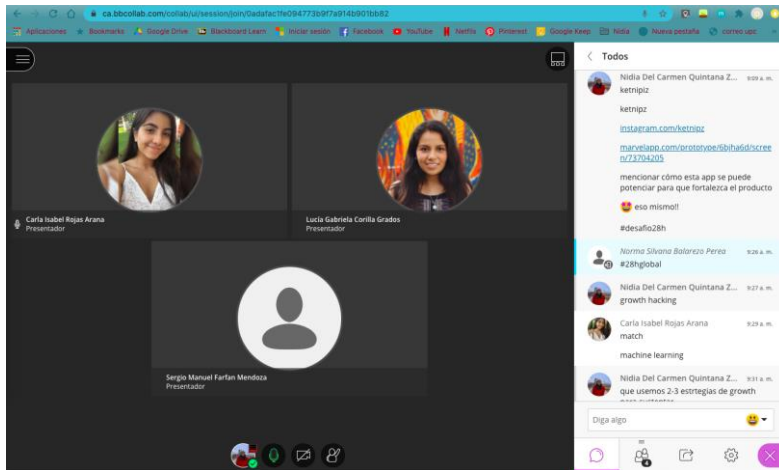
ca.bbcollab.com/collab/ui/session/join/0adafac1fe094773b9f7a914b901bb82

Aplicaciones Bookmarks Google Drive Blackboard Learn Iniciar sesión Facebook YouTube Netflix Pinterest Google Keep Nidia Nueva pestaña correo upc

Carla Isabel Rojas Arana
Presentador

Lucia Gabriela Corilla Grados
Presentador

Sergio Manuel Farfan Mendoza
Presentador

Todos

Nidia Del Carmen Quintana Z... 9:09 a. m.
ketnipz

ketnipz

instagram.com/ketnipz

marvelapp.com/prototype/6bjha6d/screen/73704205

mencionar cómo esta app se puede potenciar para que fortalezca el producto

eso mismo!!

#desafio28h

Norma Silvana Balarezo Perea 9:26 a. m.
#28hglobal

Nidia Del Carmen Quintana Z... 9:27 a. m.
growth hacking

Carla Isabel Rojas Arana 9:29 a. m.
match

machine learning

Nidia Del Carmen Quintana Z... 9:31 a. m.
que usemos 2-3 estrtegias de growth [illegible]

Diga algo